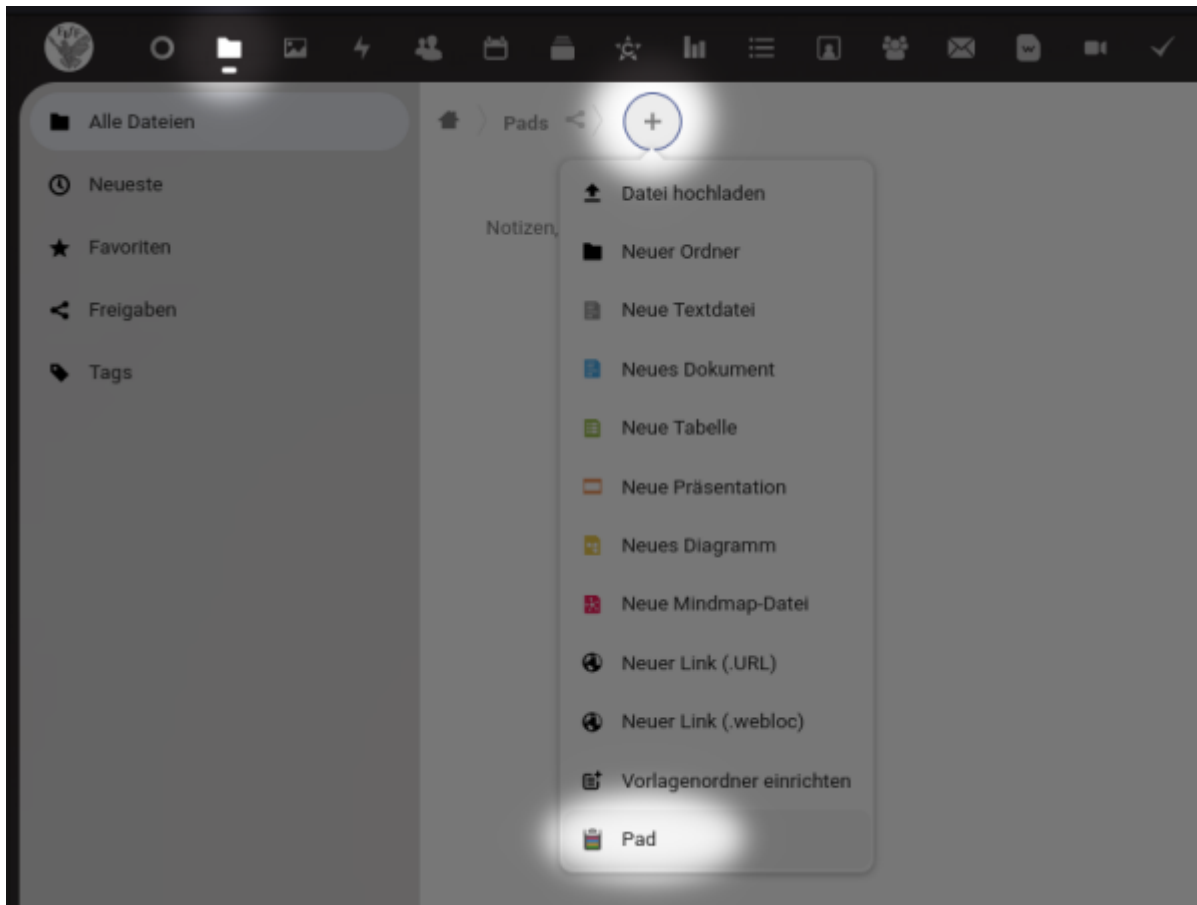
Alle Dateien
Neueste
Favoriten
Freigaben
Tags

Pads
+

Notizen,

Datei hochladen
Neuer Ordner
Neue Textdatei
Neues Dokument
Neue Tabelle
Neue Präsentation
Neues Diagramm
Neue Mindmap-Datei
Neuer Link (.URL)
Neuer Link (.webloc)
Vorlagenordner einrichten
Pad